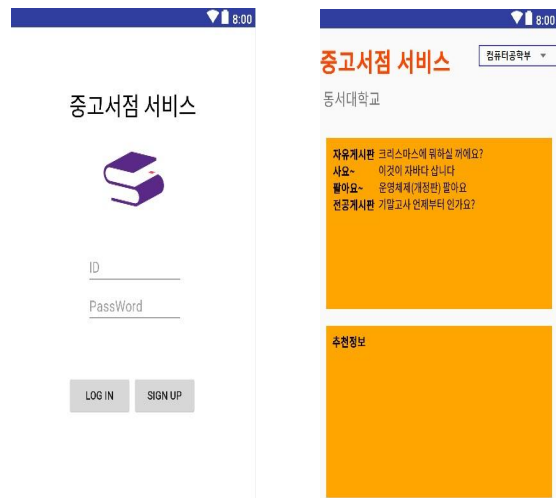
8:00

중고서점 서비스

ID

PassWord

LOG IN

SIGN UP

8:00

중고서점 서비스

컴퓨터공학부 ▾

동서대학교

자유게시판 크리스마스에 뭐하실 꺼에요?
사요~ 이것이 자바다 삽니다
팔아요~ 운영체제(개정판) 팔아요
전공게시판 기말고사 언제부터 인가요?

추천정보